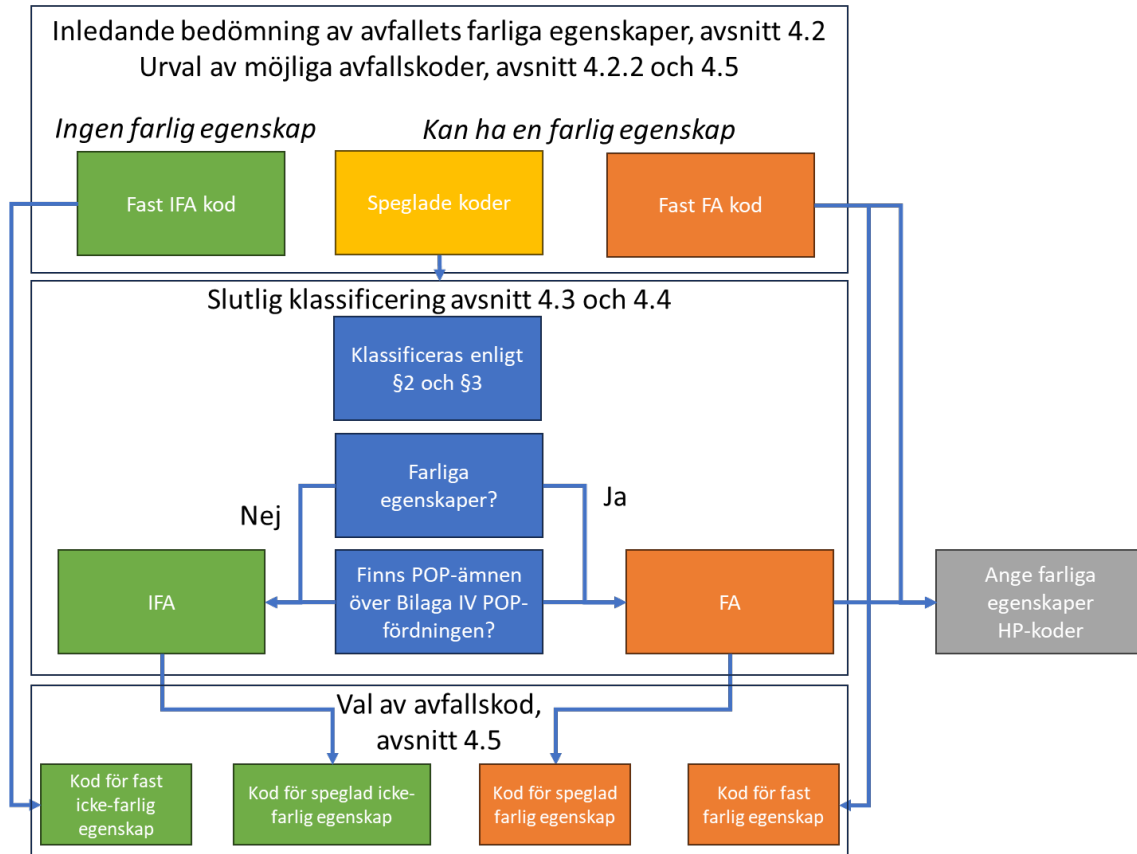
Inledande bedömning av avfallets farliga egenskaper, avsnitt 4.2
Urval av möjliga avfallskoder, avsnitt 4.2.2 och 4.5

Ingen farlig egenskap

Kan ha en farlig egenskap

Fast IFA kod

Speglade koder

Fast FA kod

Slutlig klassificering avsnitt 4.3 och 4.4

Klassificeras enligt §2 och §3

Farliga egenskaper?

Nej

Ja

IFA

Finns POP-ämnen över Bilaga IV POP-fördningen?

FA

Ange farliga egenskaper HP-koder

Val av avfallskod, avsnitt 4.5

Kod för fast icke-farlig egenskap

Kod för speglad icke-farlig egenskap

Kod för speglad farlig egenskap

Kod för fast farlig egenskap